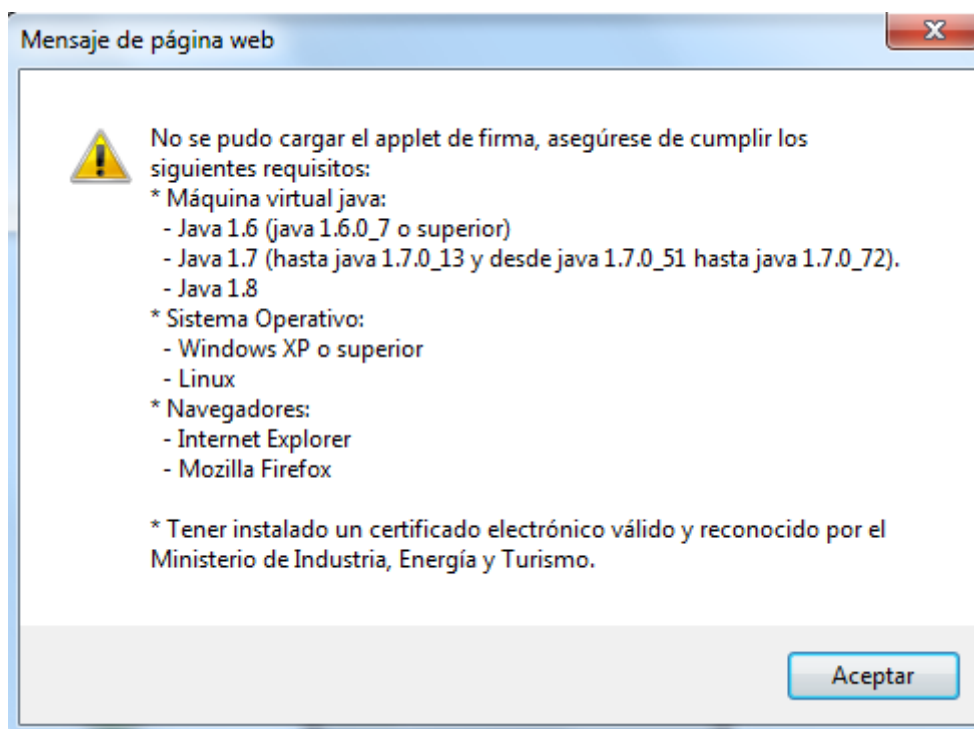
Mensaje de página web

No se pudo cargar el applet de firma, asegúrese de cumplir los siguientes requisitos:
* Máquina virtual java:
- Java 1.6 (java 1.6.0_7 o superior)
- Java 1.7 (hasta java 1.7.0_13 y desde java 1.7.0_51 hasta java 1.7.0_72).
- Java 1.8
* Sistema Operativo:
- Windows XP o superior
- Linux
* Navegadores:
- Internet Explorer
- Mozilla Firefox

* Tener instalado un certificado electrónico válido y reconocido por el Ministerio de Industria, Energía y Turismo.

Aceptar